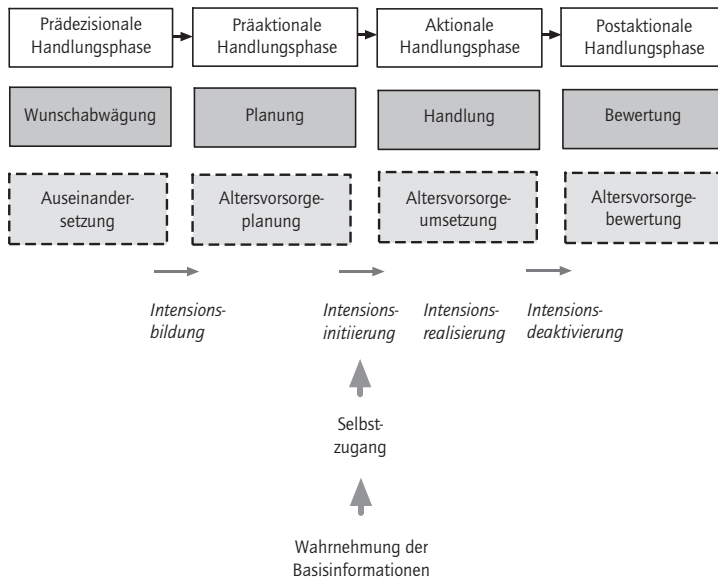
Prädezisionale Handlungsphase

Präaktionale Handlungsphase

Aktionale Handlungsphase

Postaktionale Handlungsphase

Wunschabwägung

Planung

Handlung

Bewertung

Auseinandersetzung

Altersvorsorgeplanung

Altersvorsorgeumsetzung

Altersvorsorgebewertung

Intensionsbildung

Intensionsinitiierung

Intensionsrealisierung

Intensionsdeaktivierung

Selbstzugang

Wahrnehmung der Basisinformationen